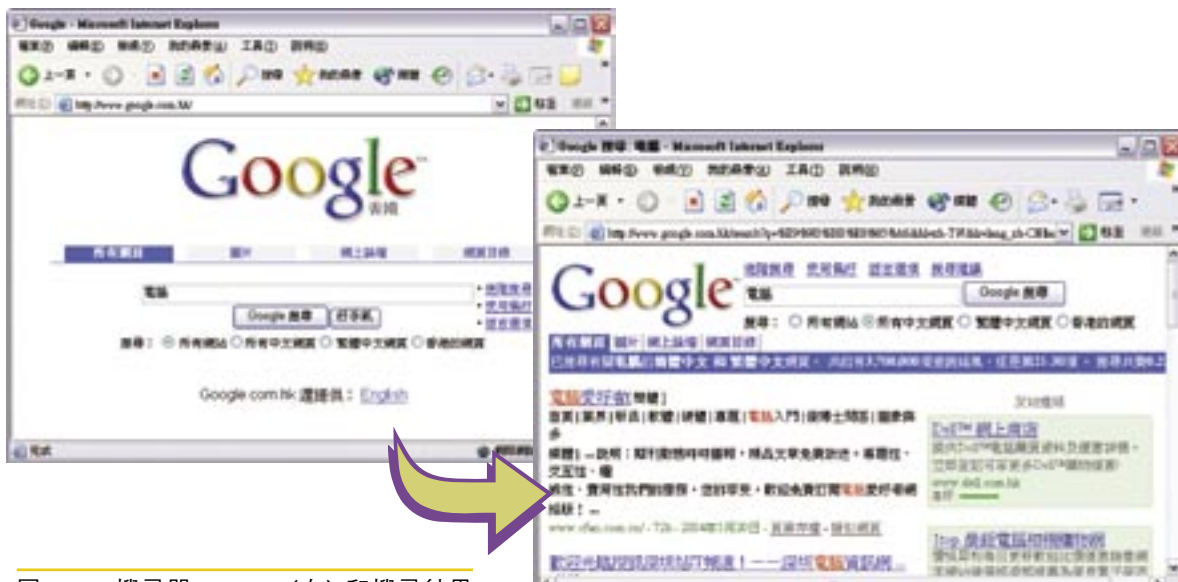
Google - Microsoft Internet Explorer
檔案(F) 編輯(E) 檢視(V) 我的最愛(A) 工具(T) 說明(H)
上一頁 搜尋 我的最愛
網址(D) http://www.google.com.hk/
移至
Google
香港
所有網頁 圖片 網上論壇 網頁目錄
電腦
Google 搜尋 好手氣
搜尋： 所有網站 所有中文網頁 繁體中文網頁 香港的網頁
Google.com.hk 還提供： English
完成

Google 搜尋: 電腦 - Microsoft Internet Explorer
檔案(F) 編輯(E) 檢視(V) 我的最愛(A) 工具(T) 說明(H)
上一頁 搜尋 我的最愛
網址(D) http://www.google.com.hk/search?q=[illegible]
移至
Google
進階搜尋 使用偏好 語言選項 搜尋訣竅
電腦
Google 搜尋
搜尋： 所有網站 所有中文網頁 繁體中文網頁 香港的網頁
所有網頁 圖片 網上論壇 網頁目錄
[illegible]
電腦愛好者 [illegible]
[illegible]
Dell™ 網上商店
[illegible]
www.dell.com.hk
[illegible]
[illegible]
圖 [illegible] 搜尋器 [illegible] 和搜尋結果